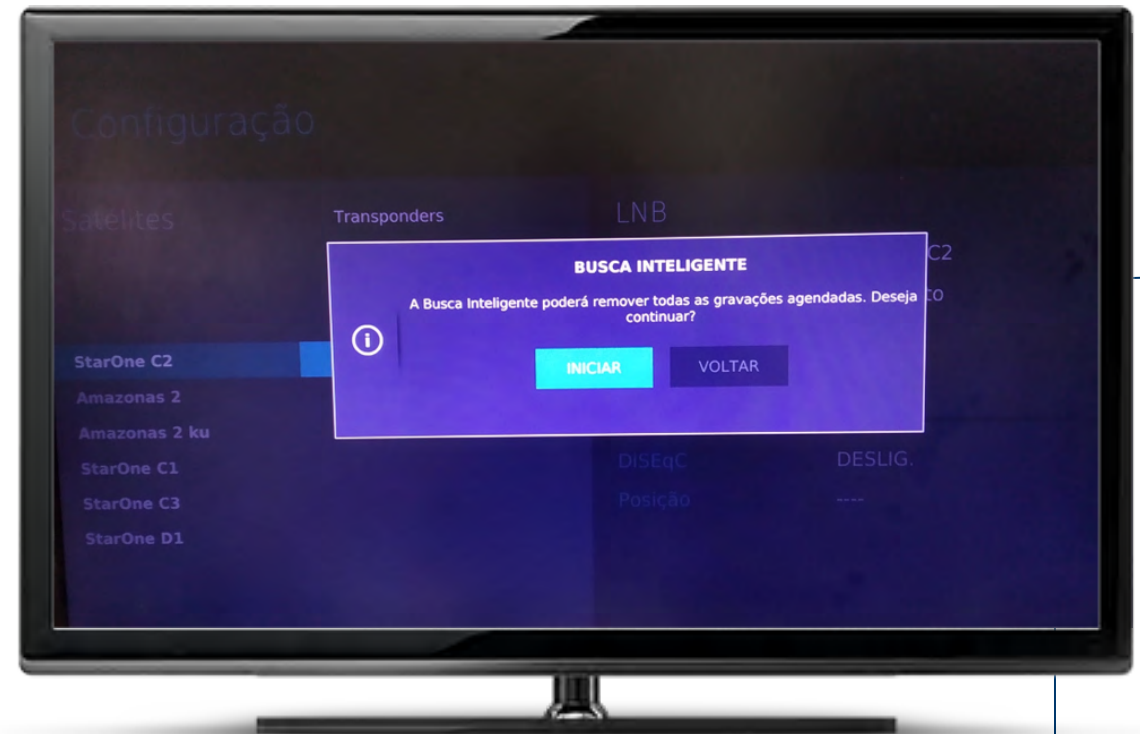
Configuração

Satelites

Transponders

LNB

C2

CO

BUSCA INTELIGENTE

A Busca Inteligente poderá remover todas as gravações agendadas. Deseja continuar?

INICIAR

VOLTAR

StarOne C2
Amazonas 2
Amazonas 2 ku
StarOne C1
StarOne C3
StarOne D1

DiSEqC DESLIG.
Posição ----